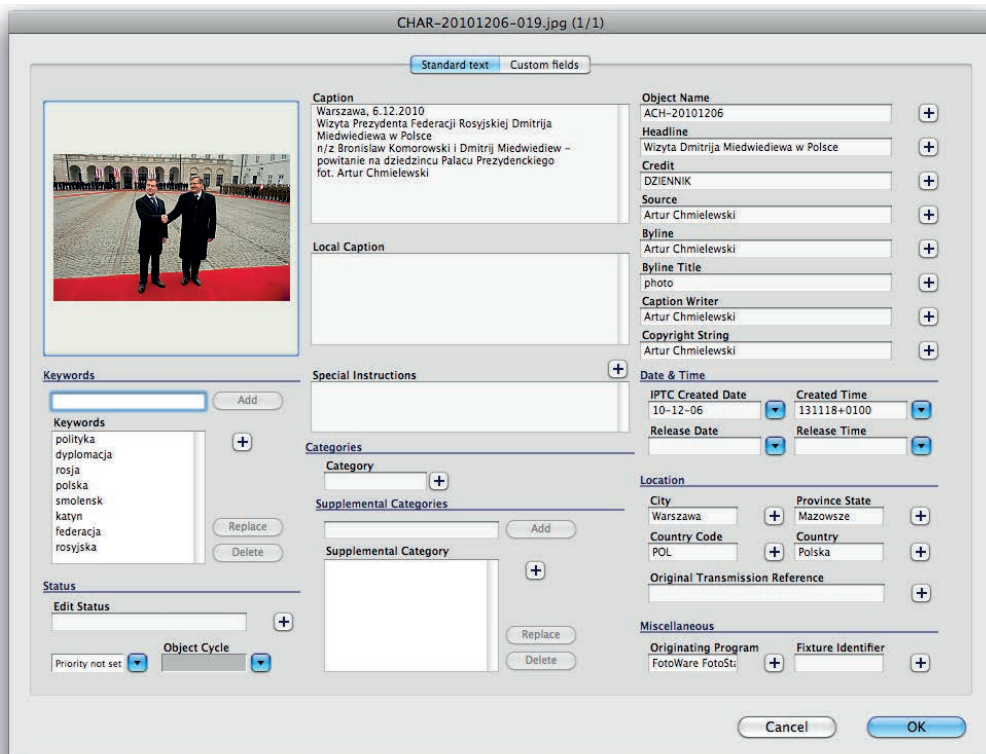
CHAR-20101206-019.jpg (1/1)

Standard text | Custom fields

Caption
Warszawa, 6.12.2010
Wizyta Prezydenta Federacji Rosyjskiej Dmitrija Miedwiedewa w Polsce
n/z Bronislaw Komorowski i Dmitrij Miedwiedew – powitanie na dziedzincu Palacu Prezydenckiego
fot. Artur Chmielewski

Local Caption

Special Instructions

Categories
Category

Supplemental Categories
Add
Supplemental Category
Replace
Delete

Keywords
Add
Keywords
polityka
dyplomacja
rosja
polska
smolensk
katyn
federacja
rosyjska
Replace
Delete

Status
Edit Status
Priority not set
Object Cycle

Object Name
ACH-20101206
Headline
Wizyta Dmitrija Miedwiedewa w Polsce
Credit
DZIENNIK
Source
Artur Chmielewski
Byline
Artur Chmielewski
Byline Title
photo
Caption Writer
Artur Chmielewski
Copyright String
Artur Chmielewski

Date & Time
IPTC Created Date
10-12-06
Created Time
131118+0100
Release Date
Release Time

Location
City
Warszawa
Province State
Mazowsze
Country Code
POL
Country
Polska
Original Transmission Reference

Miscellaneous
Originating Program
FotoWare FotoSt
Fixture Identifier

Cancel
OK